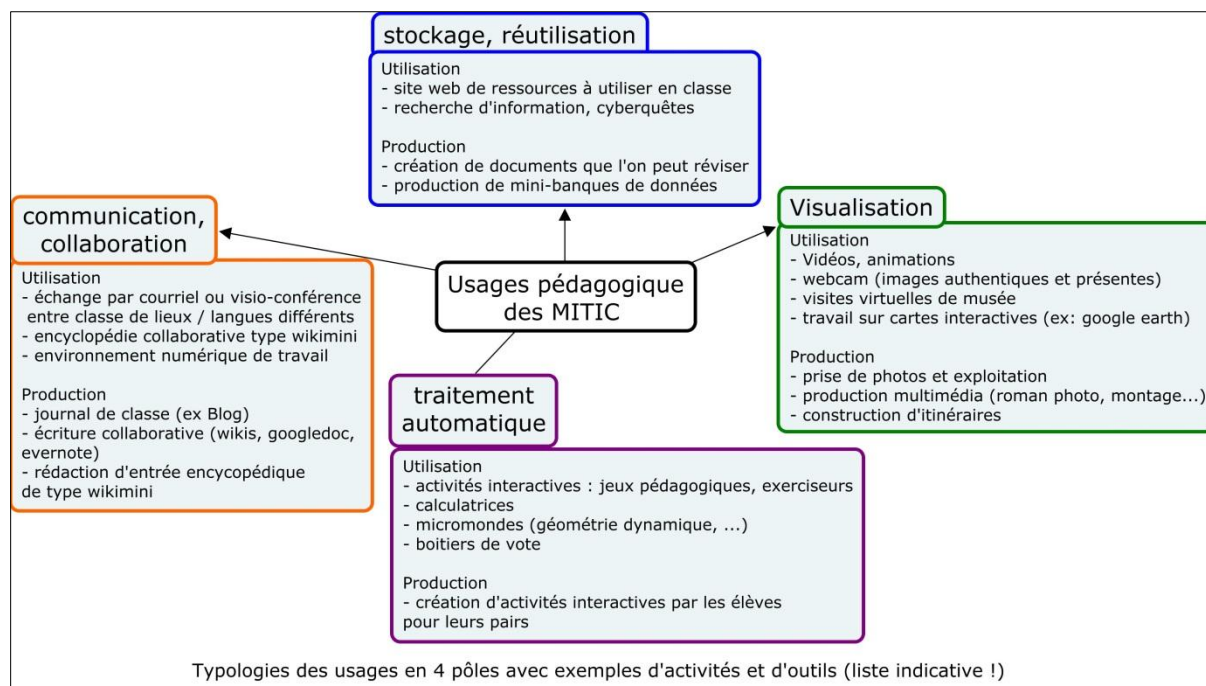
stockage, réutilisation

Utilisation
- site web de ressources à utiliser en classe
- recherche d'information, cyberquêtes

Production
- création de documents que l'on peut réviser
- production de mini-banques de données

communication, collaboration

Utilisation
- échange par courriel ou visio-conférence entre classe de lieux / langues différents
- encyclopédie collaborative type wikimini
- environnement numérique de travail

Production
- journal de classe (ex Blog)
- écriture collaborative (wikis, googledoc, evernote)
- rédaction d'entrée encycopédique de type wikimini

Usages pédagogique des MITIC

Visualisation

Utilisation
- Vidéos, animations
- webcam (images authentiques et présentes)
- visites virtuelles de musée
- travail sur cartes interactives (ex: google earth)

Production
- prise de photos et exploitation
- production multimédia (roman photo, montage...)
- construction d'itinéraires

traitement automatique

Utilisation
- activités interactives : jeux pédagogiques, exerciseurs
- calculatrices
- micromondes (géométrie dynamique, ...)
- boitiers de vote

Production
- création d'activités interactives par les élèves pour leurs pairs

Typologies des usages en 4 pôles avec exemples d'activités et d'outils (liste indicative !)